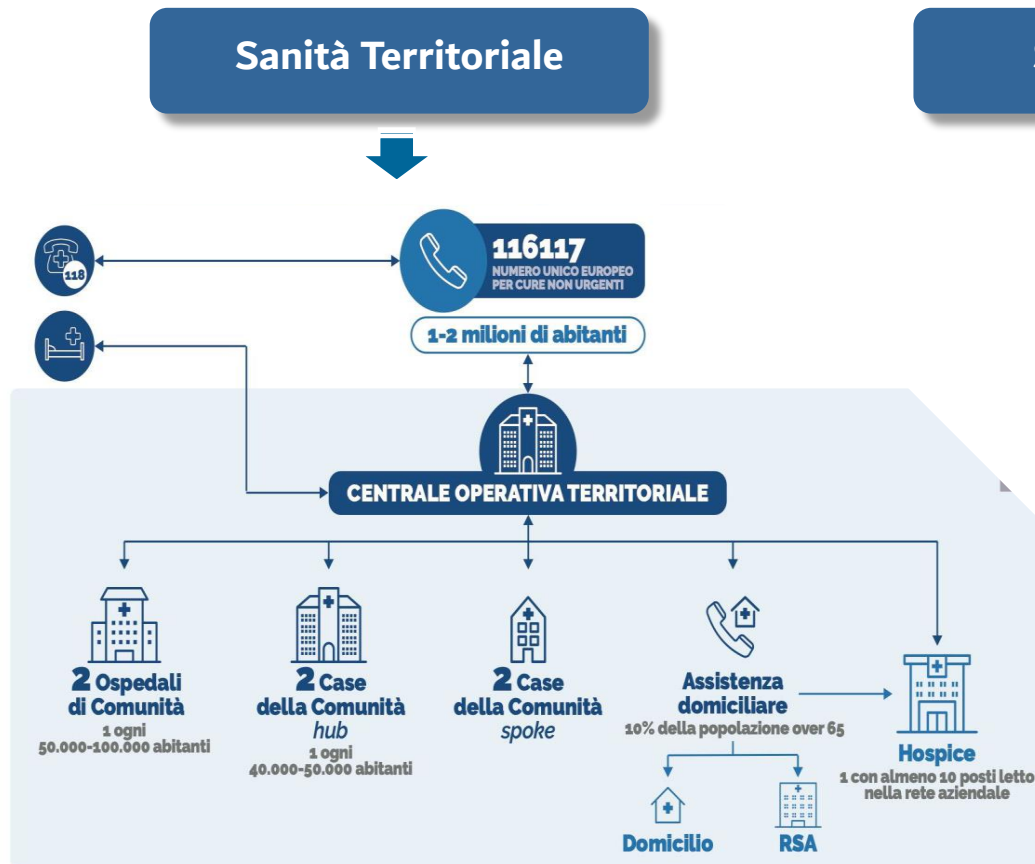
Sanità Territoriale

118

116117
NUMERO UNICO EUROPEO PER CURE NON URGENTI

1-2 milioni di abitanti

CENTRALE OPERATIVA TERRITORIALE

2 Ospedali di Comunità
1 ogni 50.000-100.000 abitanti

2 Case della Comunità
*hub*
1 ogni 40.000-50.000 abitanti

2 Case della Comunità
*spoke*

Assistenza domiciliare
10% della popolazione over 65

Domicilio

RSA

Hospice
1 con almeno 10 posti letto nella rete aziendale